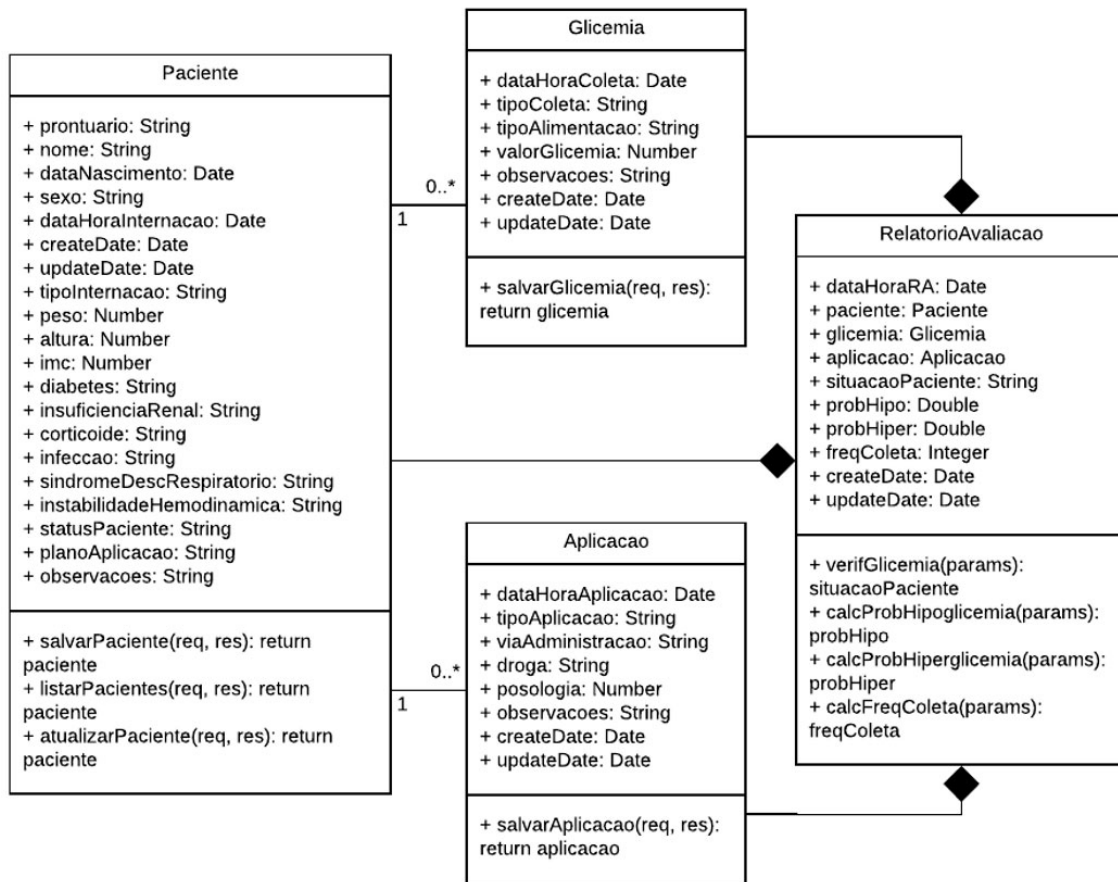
Glicemia

+ dataHoraColeta: Date
+ tipoColeta: String
+ tipoAlimentacao: String
+ valorGlicemia: Number
+ observacoes: String
+ createDate: Date
+ updateDate: Date

+ salvarGlicemia(req, res): return glicemia

Paciente

+ prontuario: String
+ nome: String
+ dataNascimento: Date
+ sexo: String
+ dataHoraInternacao: Date
+ createDate: Date
+ updateDate: Date
+ tipoInternacao: String
+ peso: Number
+ altura: Number
+ imc: Number
+ diabetes: String
+ insuficienciaRenal: String
+ corticoide: String
+ infeccao: String
+ sindromeDescRespiratorio: String
+ instabilidadeHemodinamica: String
+ statusPaciente: String
+ planoAplicacao: String
+ observacoes: String

+ salvarPaciente(req, res): return paciente
+ listarPacientes(req, res): return paciente
+ atualizarPaciente(req, res): return paciente

0..*
1

RelatorioAvaliacao

+ dataHoraRA: Date
+ paciente: Paciente
+ glicemia: Glicemia
+ aplicacao: Aplicacao
+ situacaoPaciente: String
+ probHipo: Double
+ probHiper: Double
+ freqColeta: Integer
+ createDate: Date
+ updateDate: Date

+ verifGlicemia(params): situacaoPaciente
+ calcProbHipoglicemia(params): probHipo
+ calcProbHiperglicemia(params): probHiper
+ calcFreqColeta(params): freqColeta

Aplicacao

+ dataHoraAplicacao: Date
+ tipoAplicacao: String
+ viaAdministracao: String
+ droga: String
+ posologia: Number
+ observacoes: String
+ createDate: Date
+ updateDate: Date

+ salvarAplicacao(req, res): return aplicacao

0..*
1